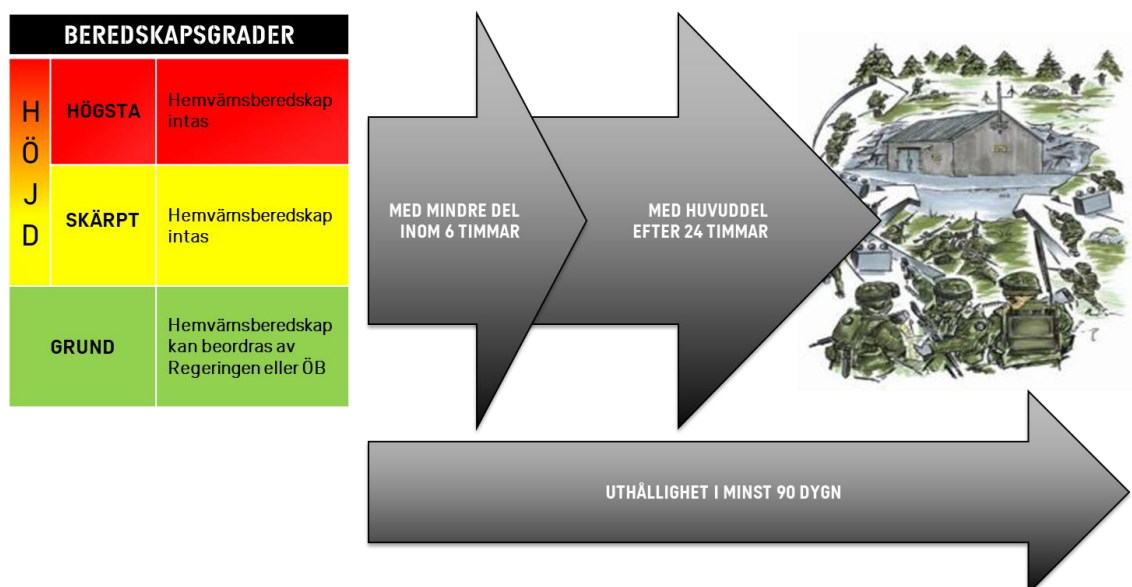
BEREDSKAPSGRADER

| HÖJD | HÖGSTA | Hemvärnsberedskap intas |
|---|---|---|
| | SKÄRPT | Hemvärnsberedskap intas |
| GRUND | | Hemvärnsberedskap kan beordras av Regeringen eller ÖB |

MED MINDRE DEL INOM 6 TIMMAR

MED HUVUDDEL EFTER 24 TIMMAR

UTHÅLLIGHET I MINST 90 DYGN